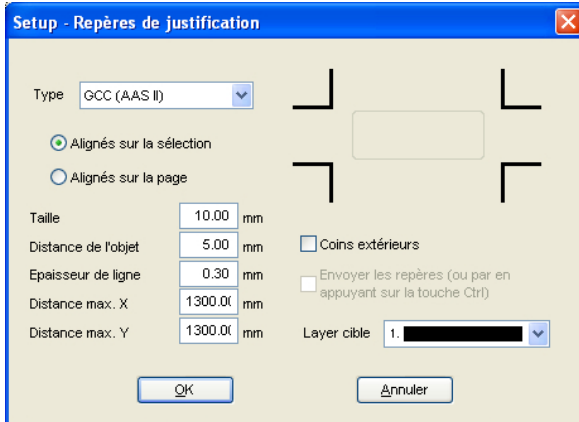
Setup - Repères de justification

Type GCC (AAS II)

Alignés sur la sélection

Alignés sur la page

Taille 10.00 mm

Distance de l'objet 5.00 mm

Epaisseur de ligne 0.30 mm

Distance max. X 1300.0( mm

Distance max. Y 1300.0( mm

Coins extérieurs

Envoyer les repères (ou par en appuyant sur la touche Ctrl)

Layer cible 1.

OK

Annuler